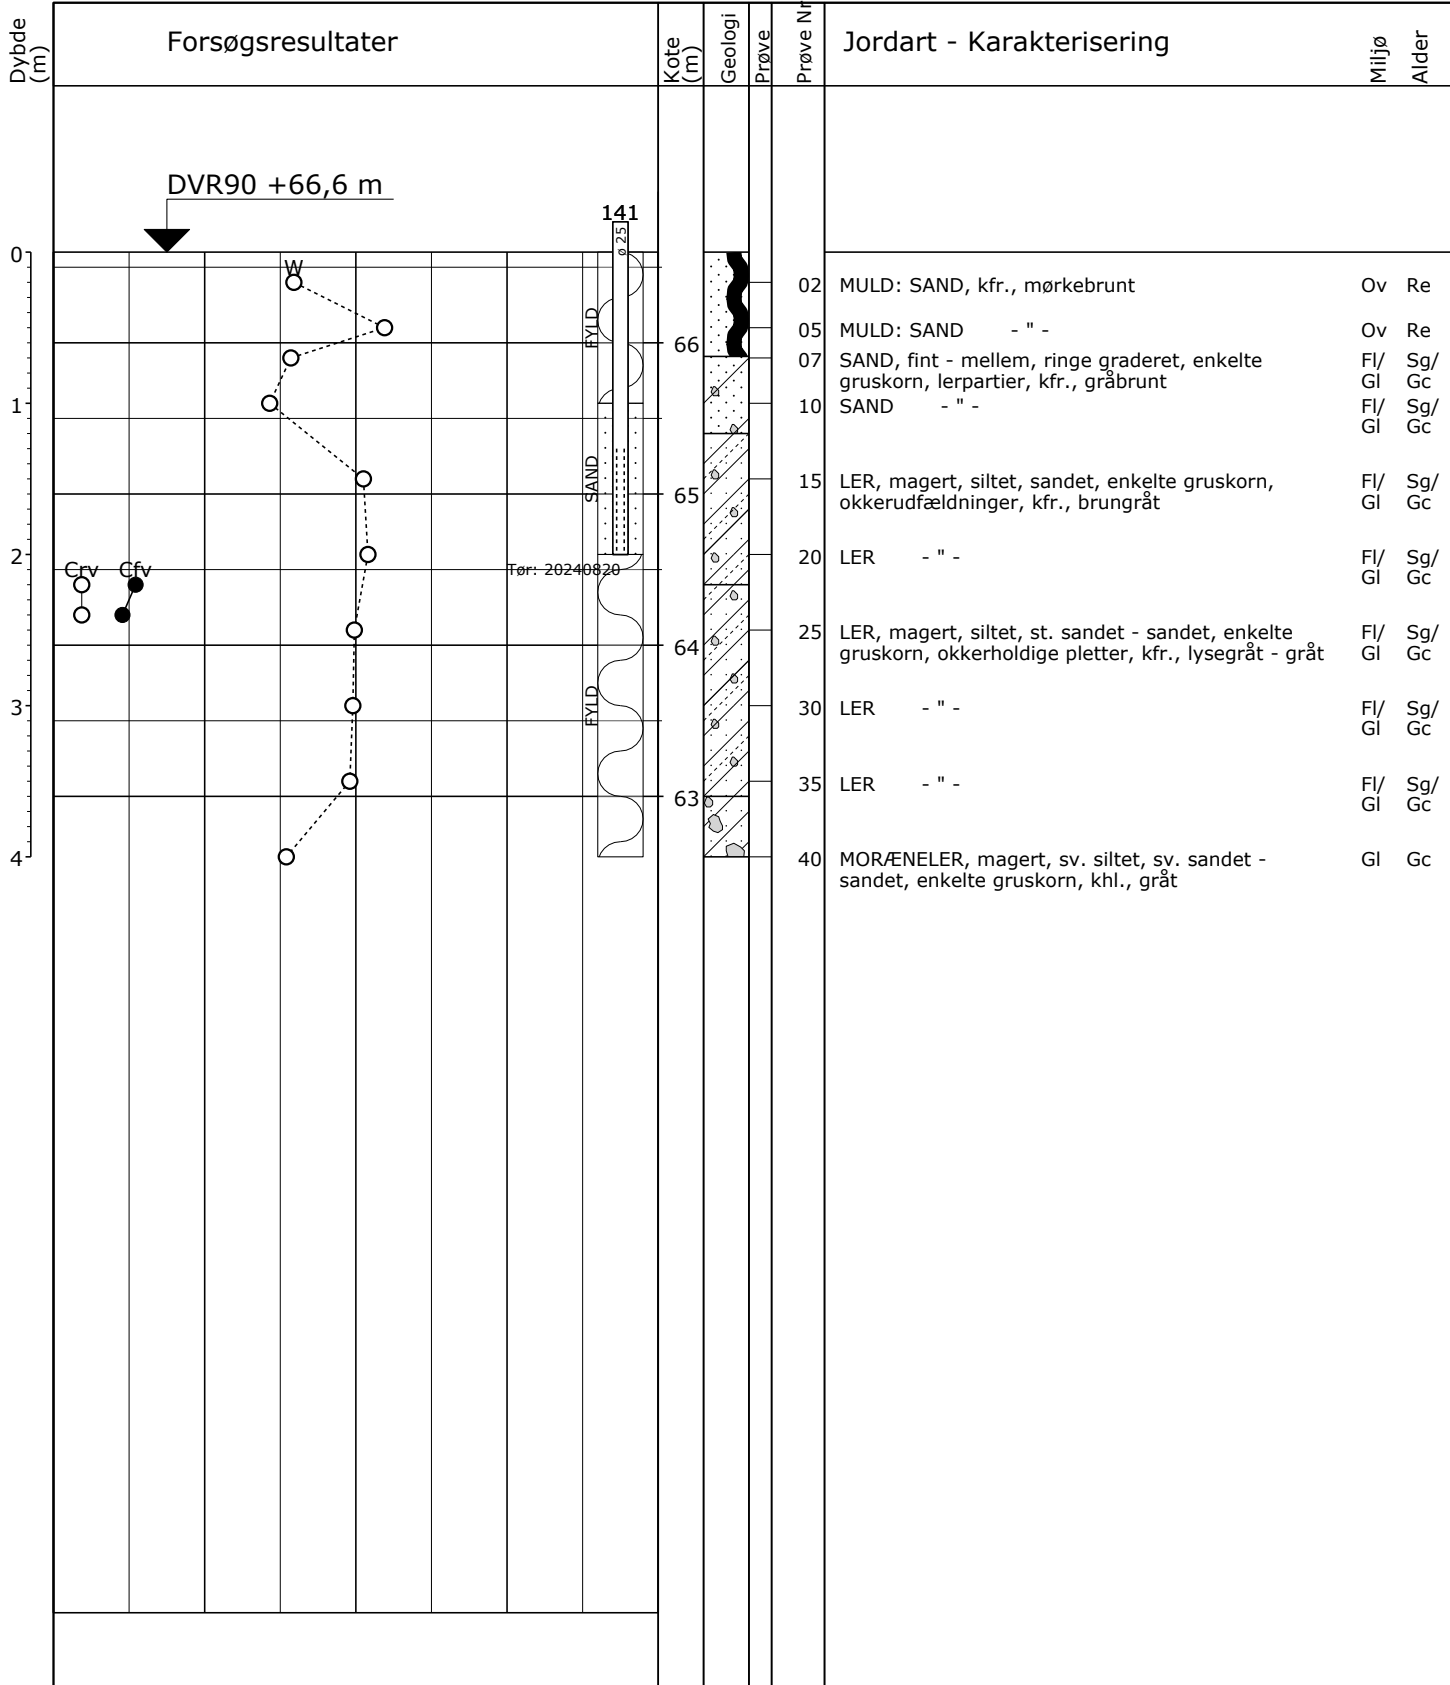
Dybde (m)

Forsøgsresultater

Kote (m)

Geologi

Prøve

Prøve Nr

Jordart - Karakterisering

Miljø

Alder

DVR90 +66,6 m

141

ø 25

w

FYLD

SAND

FYLD

Crv Cfv

Tør: 20240820

0
1
2
3
4

66
65
64
63

02 MULD: SAND, kfr., mørkebrunt Ov Re

05 MULD: SAND - " - Ov Re

07 SAND, fint - mellem, ringe graderet, enkelte gruskorn, lerpartier, kfr., gråbrunt Fl/ Gl Sg/ Gc

10 SAND - " - Fl/ Gl Sg/ Gc

15 LER, magert, siltet, sandet, enkelte gruskorn, okkerudfældninger, kfr., brungråt Fl/ Gl Sg/ Gc

20 LER - " - Fl/ Gl Sg/ Gc

25 LER, magert, siltet, st. sandet - sandet, enkelte gruskorn, okkerholdige pletter, kfr., lysegråt - gråt Fl/ Gl Sg/ Gc

30 LER - " - Fl/ Gl Sg/ Gc

35 LER - " - Fl/ Gl Sg/ Gc

40 MORÆNELER, magert, sv. siltet, sv. sandet - sandet, enkelte gruskorn, khl., gråt Gl Gc